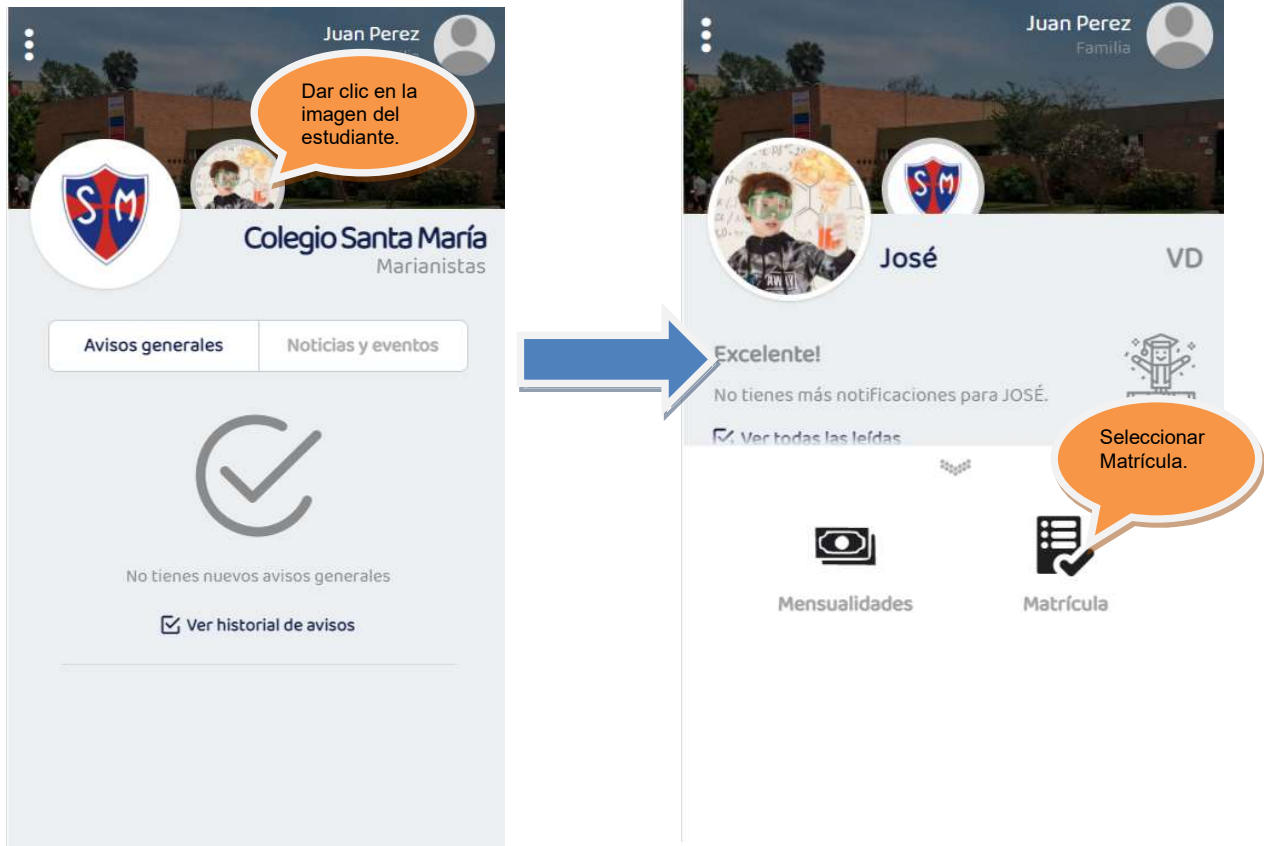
Juan Perez
Familia

Dar clic en la imagen del estudiante.

S M

Colegio Santa María
Marianistas

Avisos generales
Noticias y eventos

No tienes nuevos avisos generales

Ver historial de avisos

Juan Perez
Familia

S M

José
VD

Excelente!
No tienes más notificaciones para JOSÉ.
Ver todas las leídas

Seleccionar Matrícula.

Mensualidades
Matrícula